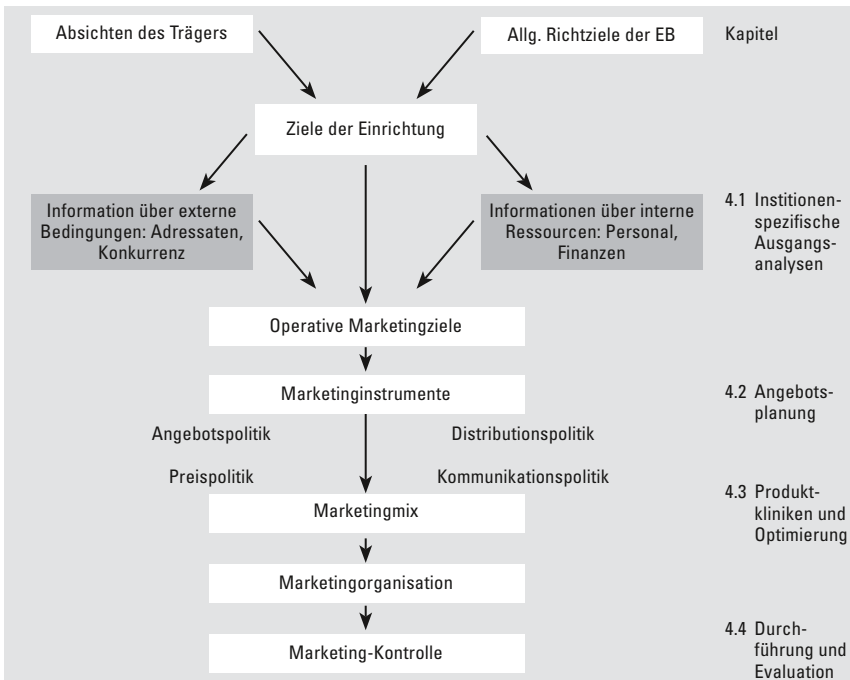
Absichten des Trägers

Allg. Richtziele der EB

Kapitel

Ziele der Einrichtung

Information über externe Bedingungen: Adressaten, Konkurrenz

Informationen über interne Ressourcen: Personal, Finanzen

4.1 Institutionenspezifische Ausgangsanalysen

Operative Marketingziele

Marketinginstrumente

4.2 Angebotsplanung

Angebotspolitik

Distributionspolitik

Preispolitik

Kommunikationspolitik

4.3 Produktkliniken und Optimierung

Marketingmix

Marketingorganisation

4.4 Durchführung und Evaluation

Marketing-Kontrolle